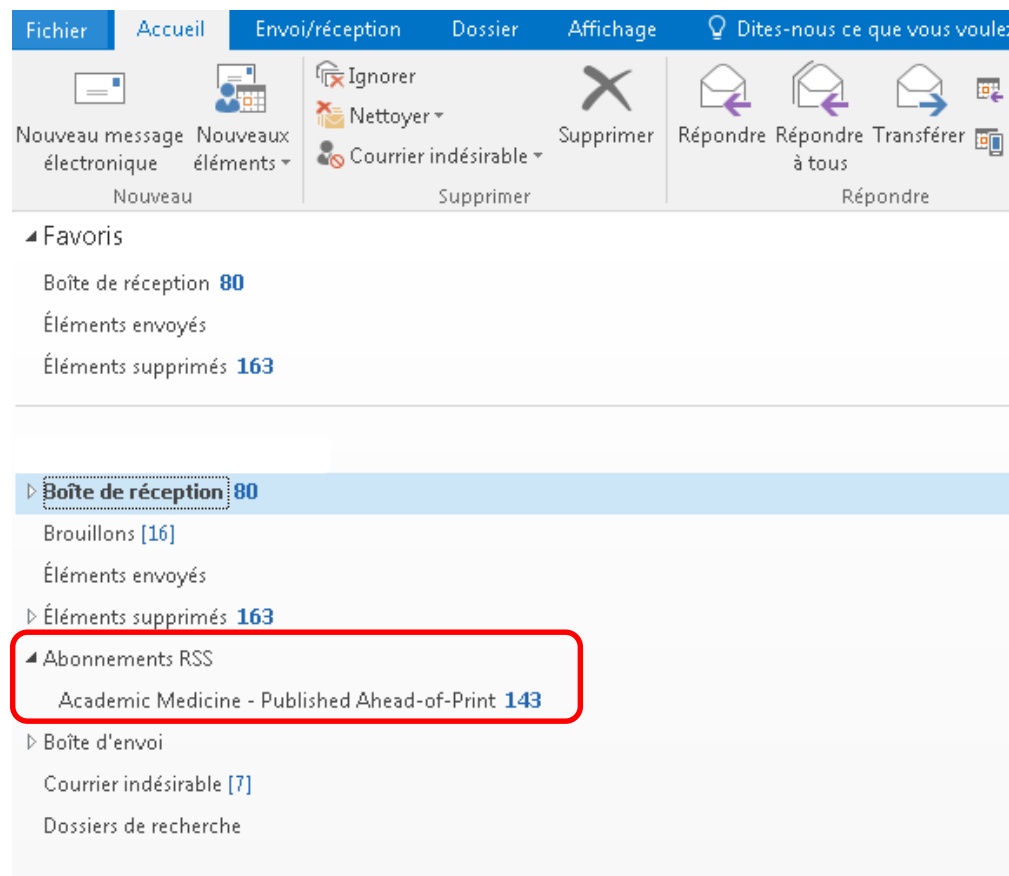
Fichier | Accueil | Envoi/réception | Dossier | Affichage | Dites-nous ce que vous voulez

Nouveau message électronique
Nouveaux éléments
Nouveau

Ignorer
Nettoyer
Courrier indésirable
Supprimer
Supprimer

Répondre
Répondre à tous
Transférer
Répondre

Favoris
Boîte de réception 80
Éléments envoyés
Éléments supprimés 163

Boîte de réception 80
Brouillons [16]
Éléments envoyés
Éléments supprimés 163
Abonnements RSS
Academic Medicine - Published Ahead-of-Print 143
Boîte d'envoi
Courrier indésirable [7]
Dossiers de recherche